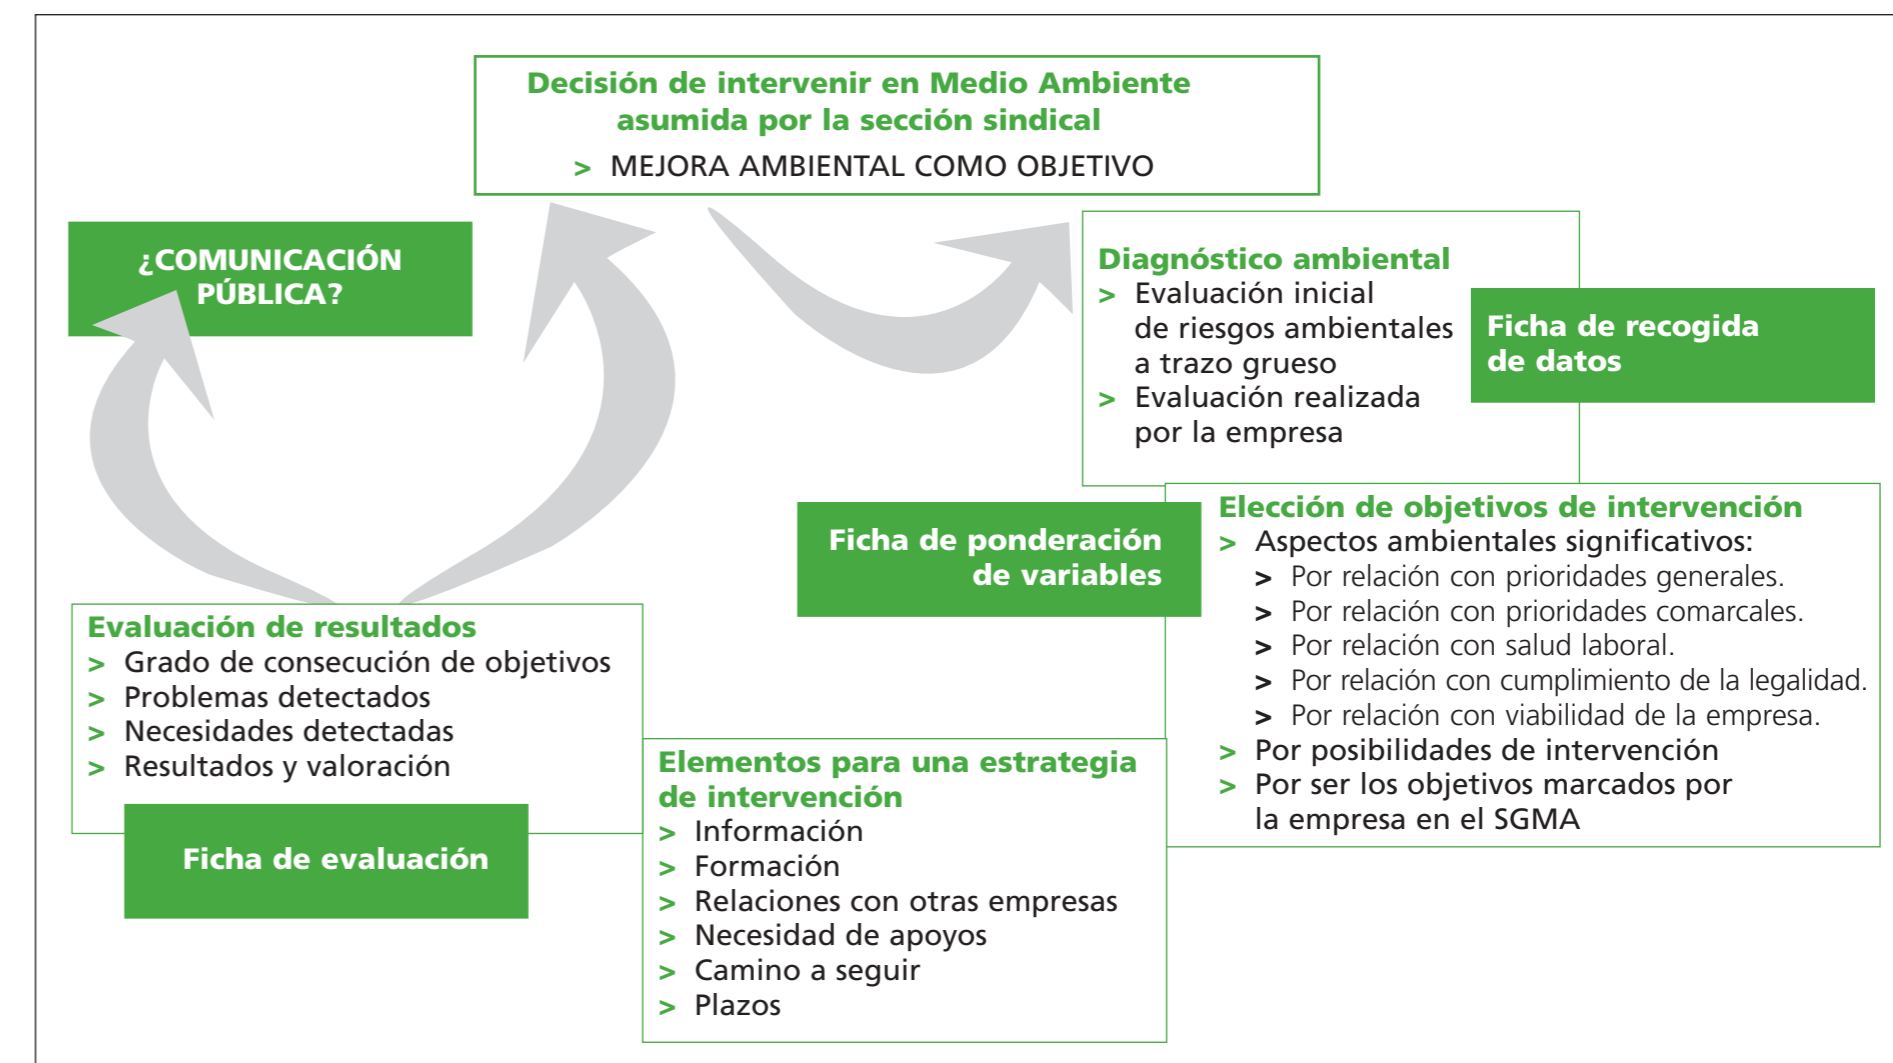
Decisión de intervenir en Medio Ambiente asumida por la sección sindical
> MEJORA AMBIENTAL COMO OBJETIVO

¿COMUNICACIÓN PÚBLICA?

Diagnóstico ambiental
> Evaluación inicial de riesgos ambientales a trazo grueso
> Evaluación realizada por la empresa

Ficha de recogida de datos

Ficha de ponderación de variables

Elección de objetivos de intervención
> Aspectos ambientales significativos:
> Por relación con prioridades generales.
> Por relación con prioridades comarcales.
> Por relación con salud laboral.
> Por relación con cumplimiento de la legalidad.
> Por relación con viabilidad de la empresa.
> Por posibilidades de intervención
> Por ser los objetivos marcados por la empresa en el SGMA

Evaluación de resultados
> Grado de consecución de objetivos
> Problemas detectados
> Necesidades detectadas
> Resultados y valoración

Ficha de evaluación

Elementos para una estrategia de intervención
> Información
> Formación
> Relaciones con otras empresas
> Necesidad de apoyos
> Camino a seguir
> Plazos